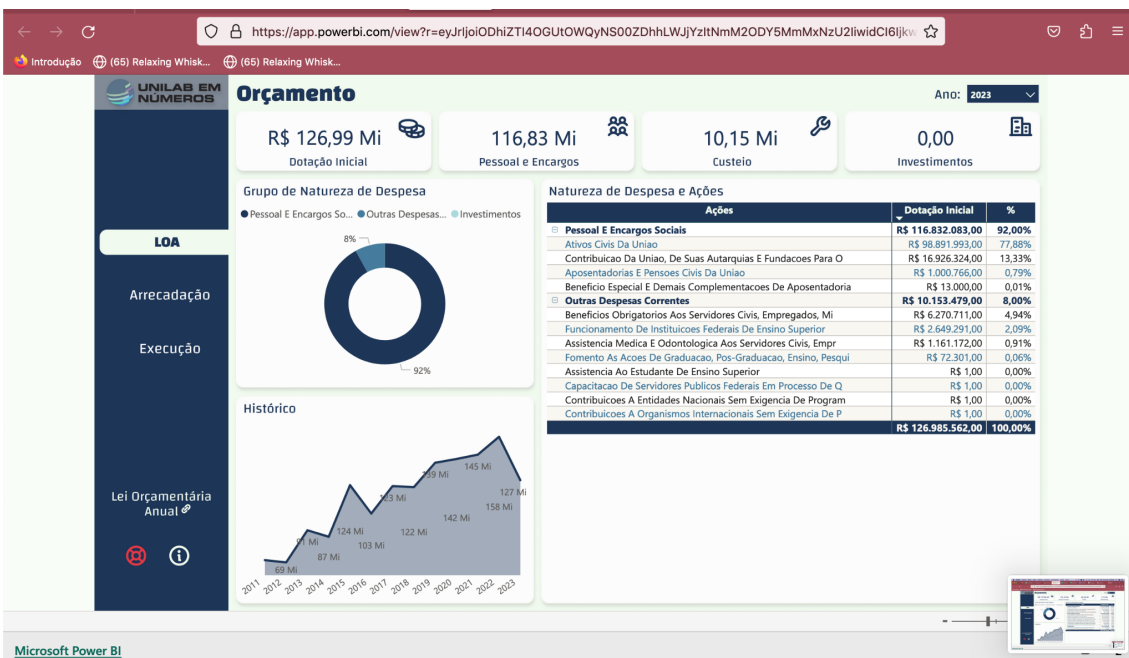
https://app.powerbi.com/view?r=eyJrIjoiODhiZTI4OGUtOWQyNS00ZDhhLWJjYzItNmM2ODY5MmMxNzU2IiwidCI6Ijkw

Introdução (65) Relaxing Whisk... (65) Relaxing Whisk...

UNILAB EM NÚMEROS

Orçamento

Ano: 2023

R$ 126,99 Mi
Dotação Inicial

116,83 Mi
Pessoal e Encargos

10,15 Mi
Custeio

0,00
Investimentos

Grupo de Natureza de Despesa

Pessoal E Encargos So... Outras Despesas... Investimentos

8%

92%

Natureza de Despesa e Ações

| Ações | Dotação Inicial | % |
|---|---|---|
| Pessoal E Encargos Sociais | R$ 116.832.083,00 | 92,00% |
| Ativos Civis Da Uniao | R$ 98.891.993,00 | 77,88% |
| Contribuicao Da Uniao, De Suas Autarquias E Fundacoes Para O | R$ 16.926.324,00 | 13,33% |
| Aposentadorias E Pensoes Civis Da Uniao | R$ 1.000.766,00 | 0,79% |
| Beneficio Especial E Demais Complementacoes De Aposentadoria | R$ 13.000,00 | 0,01% |
| Outras Despesas Correntes | R$ 10.153.479,00 | 8,00% |
| Beneficios Obrigatorios Aos Servidores Civis, Empregados, Mi | R$ 6.270.711,00 | 4,94% |
| Funcionamento De Instituicoes Federais De Ensino Superior | R$ 2.649.291,00 | 2,09% |
| Assistencia Medica E Odontologica Aos Servidores Civis, Empr | R$ 1.161.172,00 | 0,91% |
| Fomento As Acoes De Graduacao, Pos-Graduacao, Ensino, Pesqui | R$ 72.301,00 | 0,06% |
| Assistencia Ao Estudante De Ensino Superior | R$ 1,00 | 0,00% |
| Capacitacao De Servidores Publicos Federais Em Processo De Q | R$ 1,00 | 0,00% |
| Contribuicoes A Entidades Nacionais Sem Exigencia De Program | R$ 1,00 | 0,00% |
| Contribuicoes A Organismos Internacionais Sem Exigencia De P | R$ 1,00 | 0,00% |
| | R$ 126.985.562,00 | 100,00% |

LOA

Arrecadação

Execução

Histórico

69 Mi
91 Mi
87 Mi
124 Mi
103 Mi
143 Mi
122 Mi
142 Mi
139 Mi
145 Mi
158 Mi
127 Mi

2011 2012 2013 2014 2015 2016 2017 2018 2019 2020 2021 2022 2023

Lei Orçamentária Anual

Microsoft Power BI